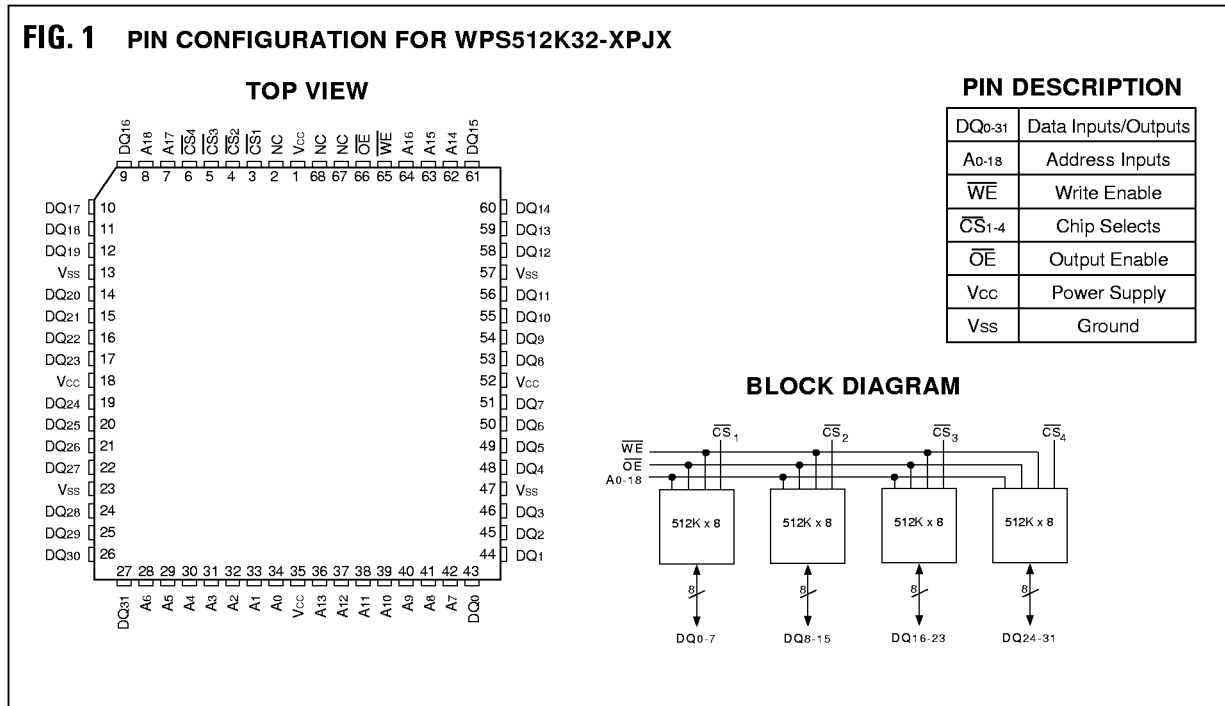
FIG. 1 PIN CONFIGURATION FOR WPS512K32-XPJX

TOP VIEW

DQ16 A18 A17 $\overline{CS4}$ $\overline{CS3}$ $\overline{CS2}$ $\overline{CS1}$ NC Vcc NC NC $\overline{OE}$ $\overline{WE}$ A16 A15 A14 DQ15

9 8 7 6 5 4 3 2 1 68 67 66 65 64 63 62 61

DQ17 10
DQ18 11
DQ19 12
Vss 13
DQ20 14
DQ21 15
DQ22 16
DQ23 17
Vcc 18
DQ24 19
DQ25 20
DQ26 21
DQ27 22
Vss 23
DQ28 24
DQ29 25
DQ30 26

60 DQ14
59 DQ13
58 DQ12
57 Vss
56 DQ11
55 DQ10
54 DQ9
53 DQ8
52 Vcc
51 DQ7
50 DQ6
49 DQ5
48 DQ4
47 Vss
46 DQ3
45 DQ2
44 DQ1

27 28 29 30 31 32 33 34 35 36 37 38 39 40 41 42 43

DQ31 A6 A5 A4 A3 A2 A1 A0 Vcc A13 A12 A11 A10 A9 A8 A7 DQ0

PIN DESCRIPTION

| DQ0-31 | Data Inputs/Outputs |
|---|---|
| A0-18 | Address Inputs |
| $\overline{WE}$ | Write Enable |
| $\overline{CS}$1-4 | Chip Selects |
| $\overline{OE}$ | Output Enable |
| Vcc | Power Supply |
| Vss | Ground |

BLOCK DIAGRAM

$\overline{WE}$
$\overline{OE}$
A0-18

$\overline{CS}_1$ $\overline{CS}_2$ $\overline{CS}_3$ $\overline{CS}_4$

512K x 8 512K x 8 512K x 8 512K x 8

8 8 8 8

DQ0-7 DQ8-15 DQ16-23 DQ24-31